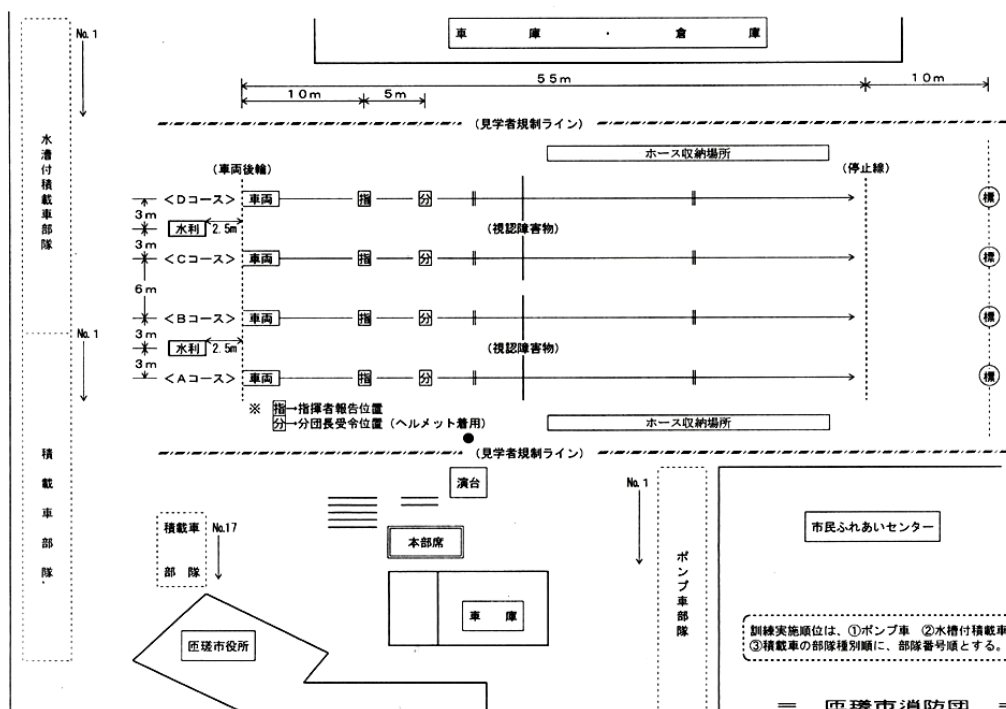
車　庫　・　倉　庫

No. 1

水槽付積載車部隊

55m
10m
10m
5m

（見学者規制ライン）

ホース収納場所

（車両後輪）
（停止線）

＜Dコース＞ 車両 指 分
3m
水利 2.5m
3m
（視認障害物）
＜Cコース＞ 車両 指 分
6m
＜Bコース＞ 車両 指 分
3m
水利 2.5m
3m
（視認障害物）
＜Aコース＞ 車両 指 分

標
標
標
標

No. 1

※ 指→指揮者報告位置
分→分団長受令位置（ヘルメット着用）

ホース収納場所

（見学者規制ライン）

演台

No. 1

積載車部隊
No.17

本部席

積載車部隊

ポンプ車部隊

市民ふれあいセンター

車　庫

匝瑳市役所

訓練実施順位は、①ポンプ車 ②水槽付積載車
③積載車の部隊種別順に、部隊番号順とする。

＝ 匝瑳市消防団 ＝